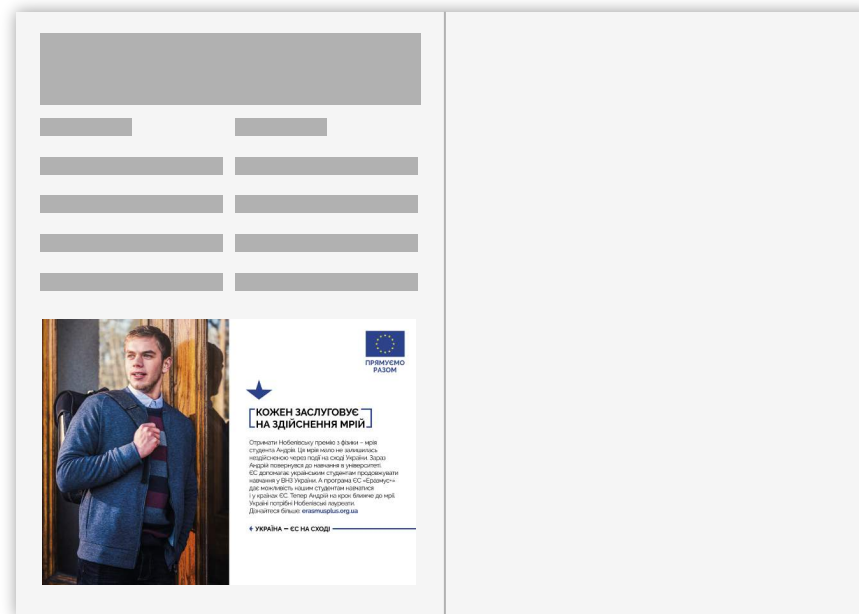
ПРЯМУЄМО РАЗОМ

КОЖЕН ЗАСЛУГОВУЄ НА ЗДІЙСНЕННЯ МРІЙ

Отримати Нобелівську премію з фізики – мрія студента Андрія. Ця мрія мало не залишилась нездійсненою через події на сході України. Зараз Андрій повернувся до навчання в університеті. ЄС допомагає українським студентам продовжувати навчання у ВНЗ України. А програма ЄС «Еразмус+» дає можливість нашим студентам навчатися і у країнах ЄС. Тепер Андрій на крок ближче до мрії. Україні потрібні Нобелівські лауреати. Дізнайтеся більше: erasmusplus.org.ua

УКРАЇНА — ЄС НА СХОДІ